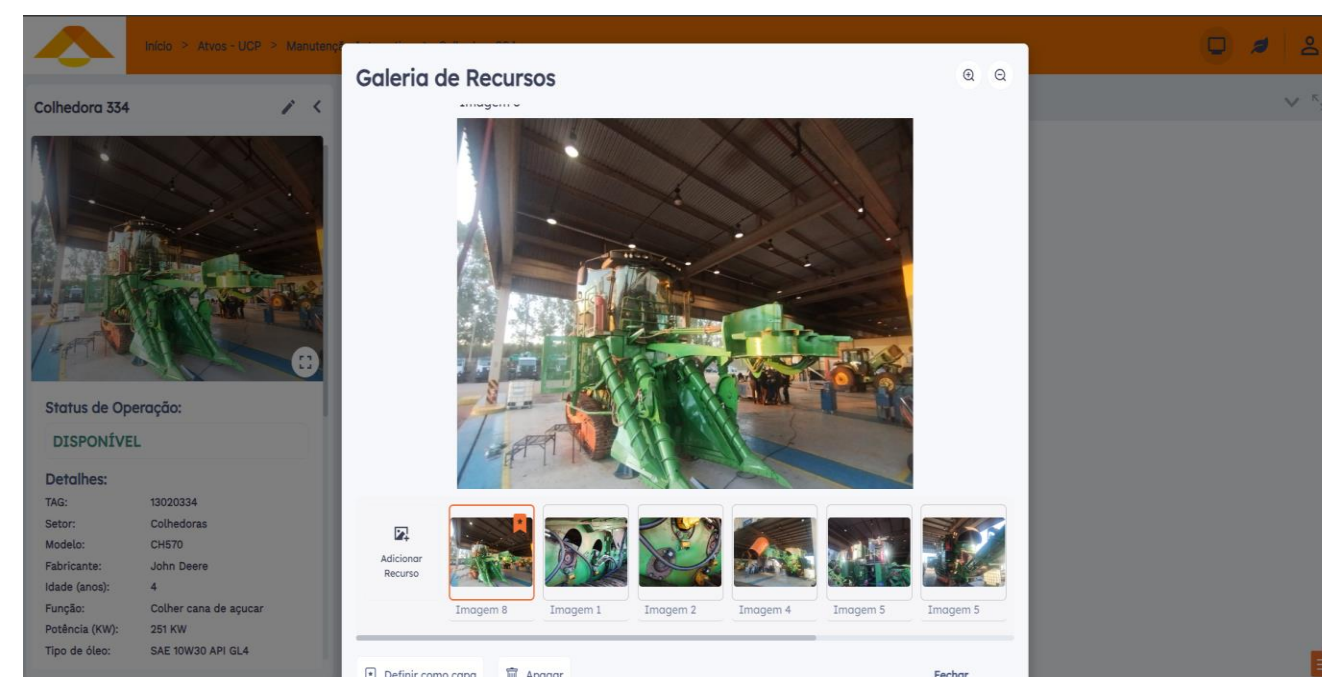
Início > Atvos - UCP > Manutenç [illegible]

Colhedora 334

Status de Operação:

DISPONÍVEL

Detalhes:

| | |
|---|---|
| TAG: | 13020334 |
| Setor: | Colhedoras |
| Modelo: | CH570 |
| Fabricante: | John Deere |
| Idade (anos): | 4 |
| Função: | Colher cana de açucar |
| Potência (KW): | 251 KW |
| Tipo de óleo: | SAE 10W30 API GL4 |

Galeria de Recursos

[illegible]

Adicionar Recurso

Imagem 8 Imagem 1 Imagem 2 Imagem 4 Imagem 5 Imagem 5

Definir como capa Apagar Fechar